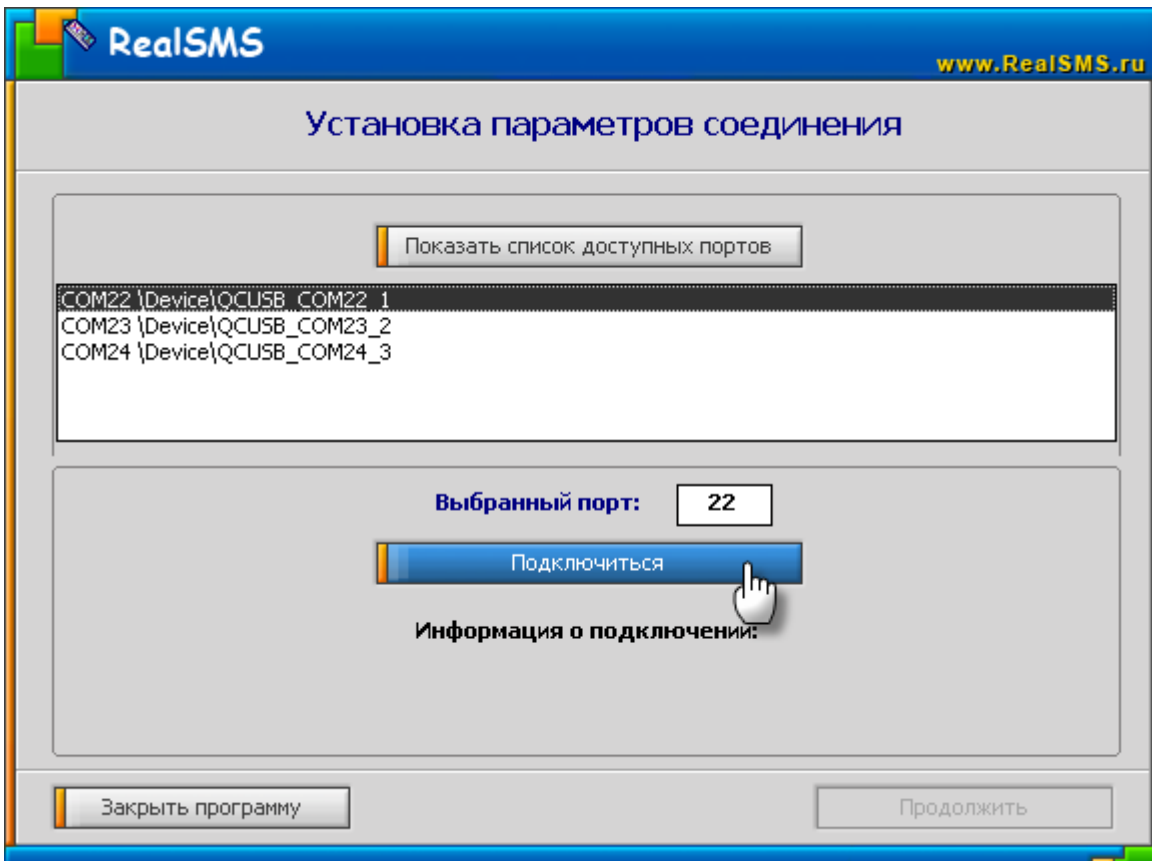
RealSMS

www.RealSMS.ru

Установка параметров соединения

Показать список доступных портов

COM22 \Device\QCUSB_COM22_1
COM23 \Device\QCUSB_COM23_2
COM24 \Device\QCUSB_COM24_3

Выбранный порт: 22

Подключиться

Информация о подключении:

Закрыть программу

Продолжить